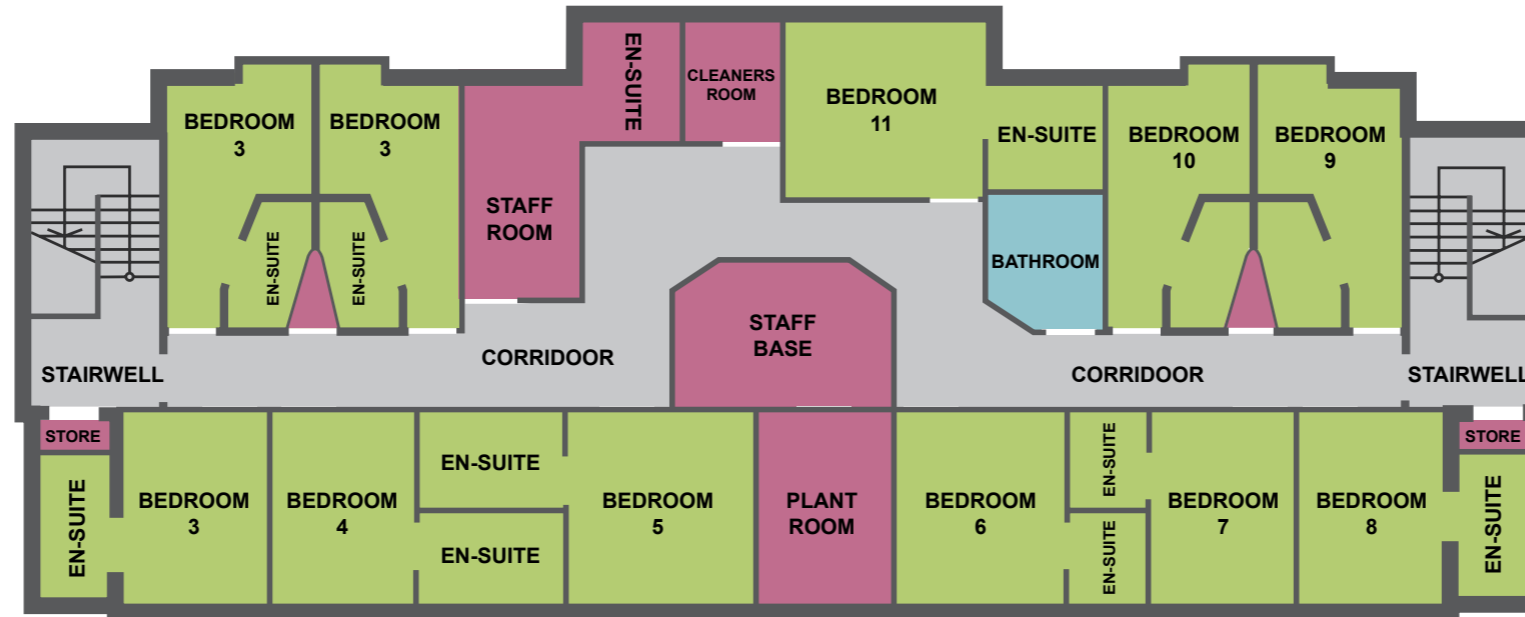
EN-SUITE
CLEANERS ROOM
BEDROOM 3
BEDROOM 3
BEDROOM 11
EN-SUITE
BEDROOM 10
BEDROOM 9
STAFF ROOM
EN-SUITE
EN-SUITE
BATHROOM
STAFF BASE
STAIRWELL
CORRIDOOR
CORRIDOOR
STAIRWELL
STORE
STORE
EN-SUITE
BEDROOM 3
BEDROOM 4
EN-SUITE
EN-SUITE
BEDROOM 5
PLANT ROOM
BEDROOM 6
EN-SUITE
EN-SUITE
BEDROOM 7
BEDROOM 8
EN-SUITE